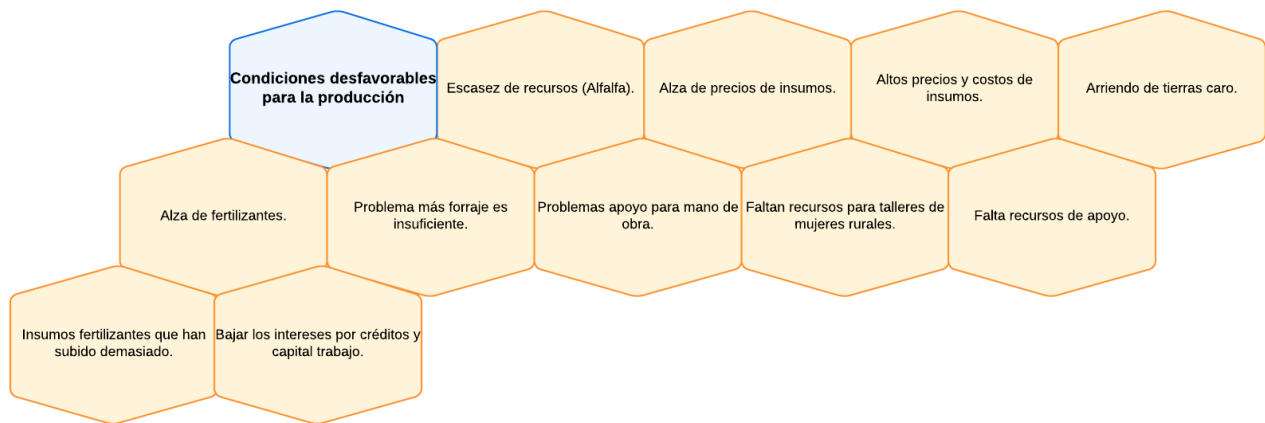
Condiciones desfavorables para la producción

Escasez de recursos (Alfalfa).

Alza de precios de insumos.

Altos precios y costos de insumos.

Arriendo de tierras caro.

Alza de fertilizantes.

Problema más forraje es insuficiente.

Problemas apoyo para mano de obra.

Faltan recursos para talleres de mujeres rurales.

Falta recursos de apoyo.

Insumos fertilizantes que han subido demasiado.

Bajar los intereses por créditos y capital trabajo.